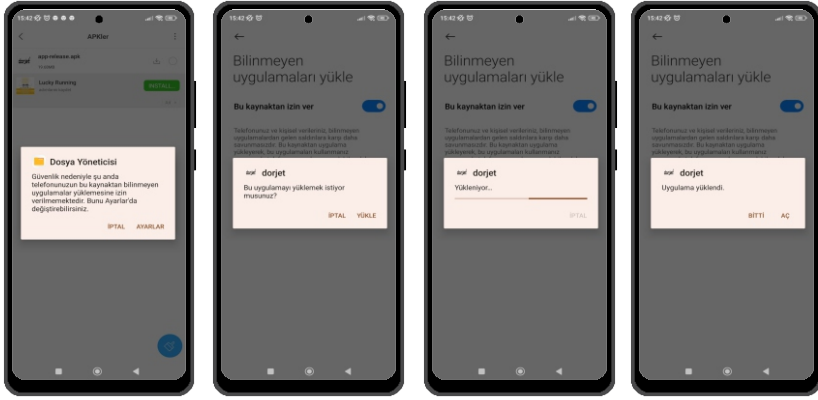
15:42

APKlar

app-release.apk

Lucky Running

INSTALL

Dosya Yöneticisi

Güvenlik nedeniyle şu anda telefonunuzun bu kaynaktan bilinmeyen uygulamaları yüklemesine izin verilmemektedir. Bunu Ayarlar'da değiştirebilirsiniz.

İPTAL AYARLAR

15:42

Bilinmeyen uygulamaları yükle

Bu kaynaktan izin ver

Telefonunuz ve kişisel verileriniz, bilinmeyen uygulamalardan gelen saldırılara karşı daha savunmasızdır. Bu kaynaktan uygulama yükleyerek, bu uygulamaların kullanılması

dorjet

Bu uygulamayı yüklemek istiyor musunuz?

İPTAL YÜKLE

15:42

Bilinmeyen uygulamaları yükle

Bu kaynaktan izin ver

Telefonunuz ve kişisel verileriniz, bilinmeyen uygulamalardan gelen saldırılara karşı daha savunmasızdır. Bu kaynaktan uygulama yükleyerek, bu uygulamaların kullanılması

dorjet

Yükleniyor...

İPTAL

15:42

Bilinmeyen uygulamaları yükle

Bu kaynaktan izin ver

Telefonunuz ve kişisel verileriniz, bilinmeyen uygulamalardan gelen saldırılara karşı daha savunmasızdır. Bu kaynaktan uygulama yükleyerek, bu uygulamaların kullanılması

dorjet

Uygulama yüklendi.

BİTTİ AÇ